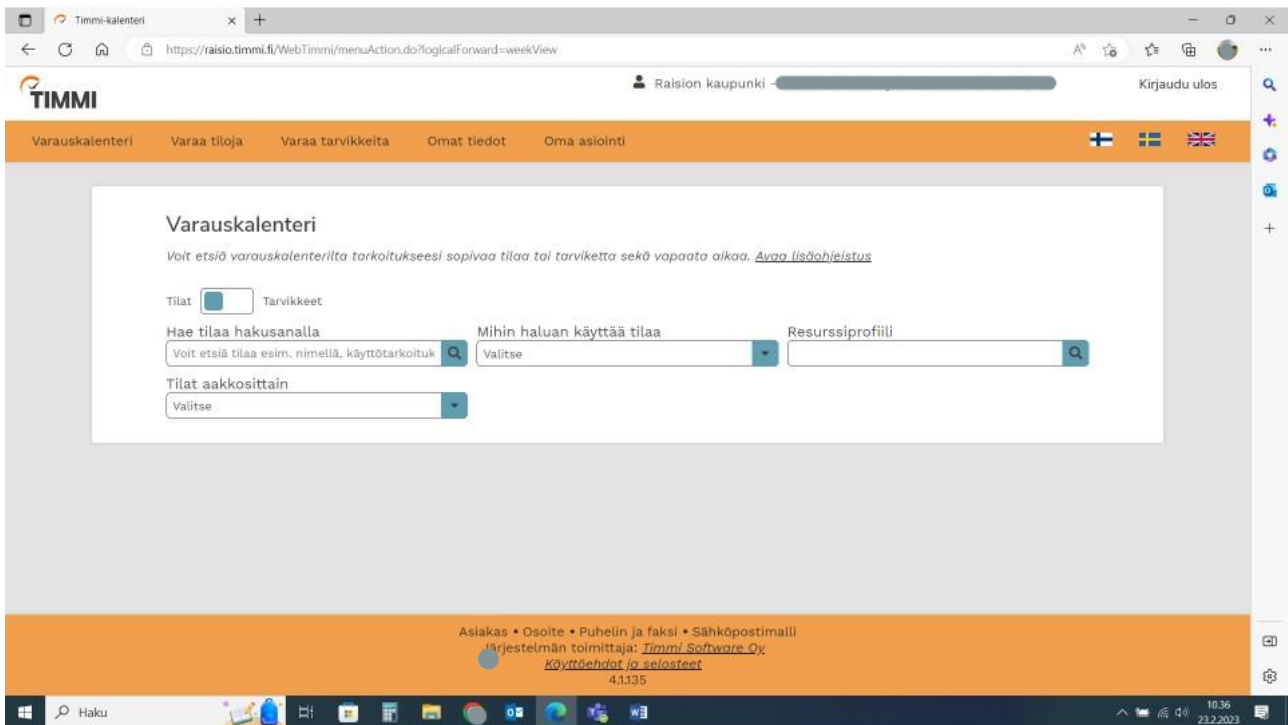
Timmi-kalenteri
https://raisio.timmi.fi/WebTimmi/menuAction.do?logicalForward=weekView

TIMMI
Raision kaupunki - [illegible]
Kirjaudu ulos

Varauskalenteri Varaa tiloja Varaa tarvikkeita Omat tiedot Oma asiointi

Varauskalenteri
Voit etsiä varauskalenterilta tarkoitukseesi sopivaa tilaa tai tarviketta sekä vapaata aikaa. Avaa lisäohjeistus

Tilat Tarvikkeet

Hae tilaa hakusanalla
Voit etsiä tilaa esim. nimellä, käyttötarkoituk
Mihin haluan käyttää tilaa
Valitse
Resurssiprofiili

Tilat aakkosittain
Valitse

Asiakas • Osoite • Puhelin ja faksi • Sähköpostimalli
Järjestelmän toimittaja: Timmi Software Oy
Käyttöehdot ja selosteet
4.1.135

Haku
10.36
23.2.2023